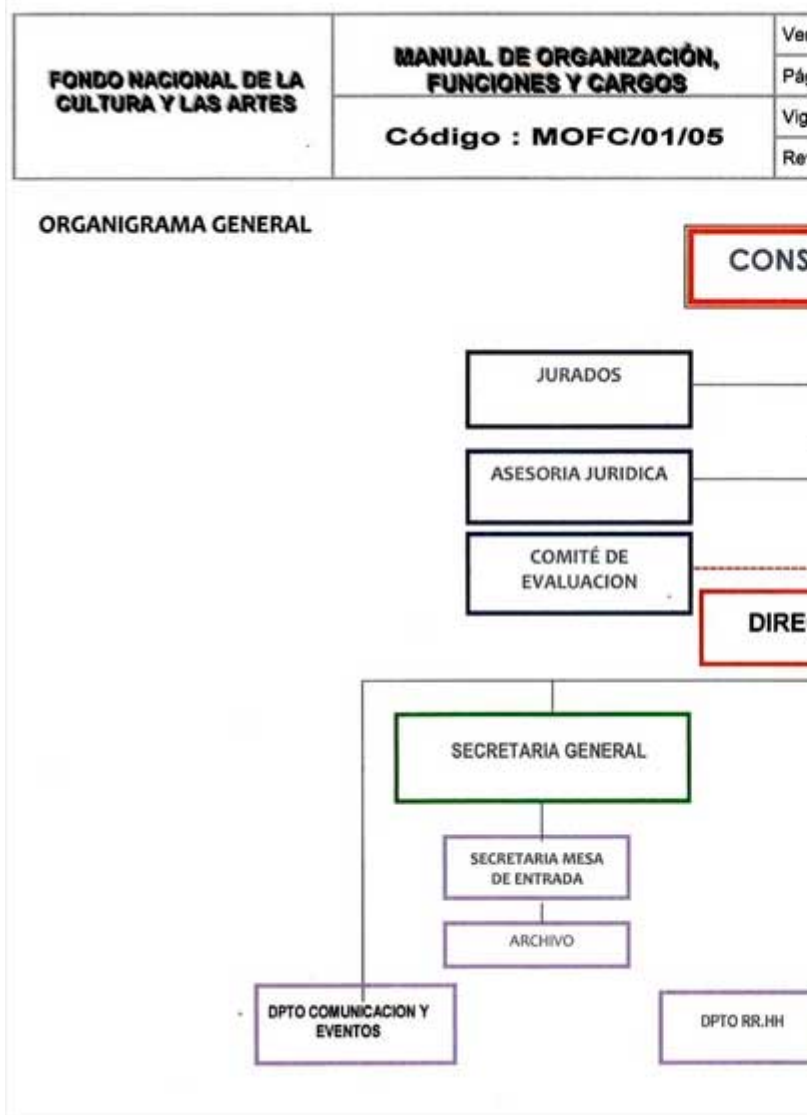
| FONDO NACIONAL DE LA CULTURA Y LAS ARTES | MANUAL DE ORGANIZACIÓN, FUNCIONES Y CARGOS | Ve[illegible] |
|---|---|---|
| | | Pá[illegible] |
| | Código : MOFC/01/05 | Vig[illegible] |
| | | Re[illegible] |

ORGANIGRAMA GENERAL

CONS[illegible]

JURADOS

ASESORIA JURIDICA

COMITÉ DE EVALUACION

DIRE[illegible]

SECRETARIA GENERAL

SECRETARIA MESA DE ENTRADA

ARCHIVO

DPTO COMUNICACION Y EVENTOS

DPTO RR.HH